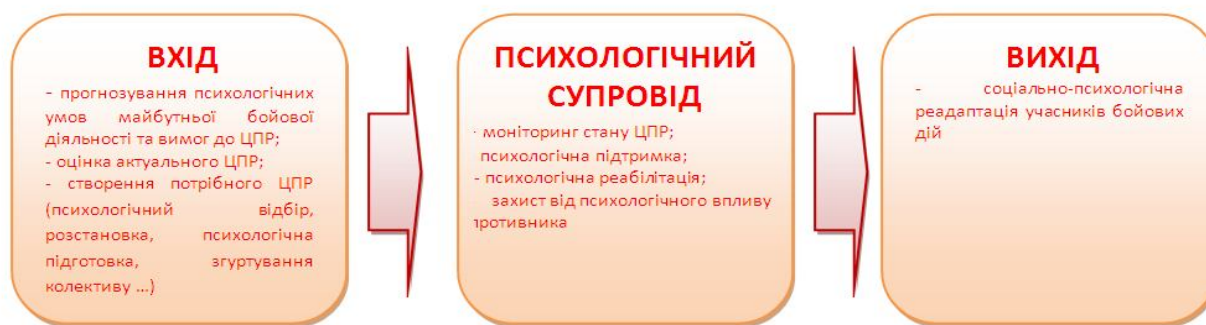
ВХІД

- прогнозування психологічних умов майбутньої бойової діяльності та вимог до ЦПР;
- оцінка актуального ЦПР;
- створення потрібного ЦПР (психологічний відбір, розстановка, психологічна підготовка, згуртування колективу ...)

ПСИХОЛОГІЧНИЙ СУПРОВІД

· моніторинг стану ЦПР;
психологічна підтримка;
- психологічна реабілітація;
захист від психологічного впливу ротивника

ВИХІД

- соціально-психологічна реадаптація учасників бойових дій